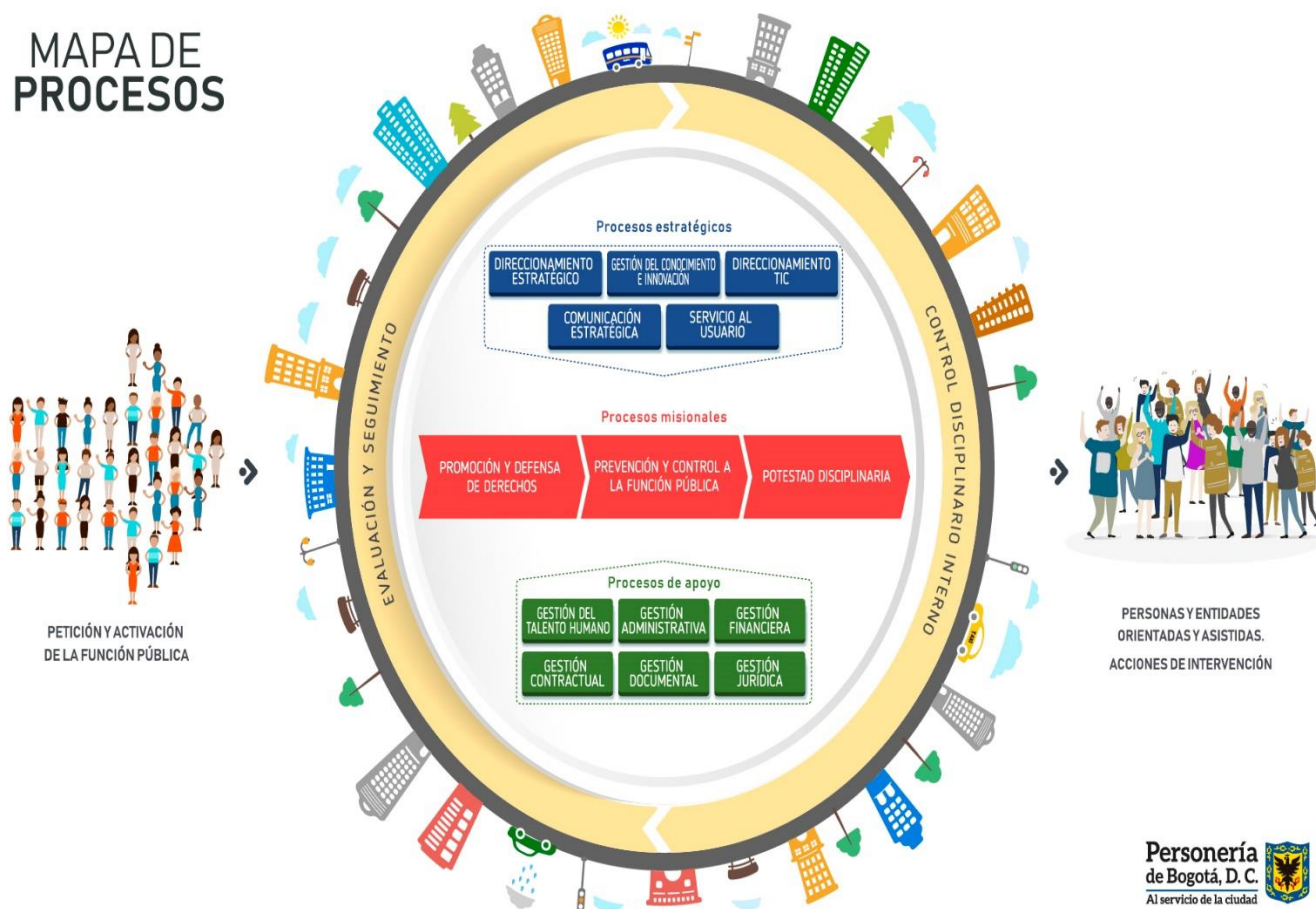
MAPA DE
PROCESOS

PETICIÓN Y ACTIVACIÓN DE LA FUNCIÓN PÚBLICA

EVALUACIÓN Y SEGUIMIENTO

Procesos estratégicos

DIRECCIONAMIENTO ESTRATÉGICO

GESTIÓN DEL CONOCIMIENTO E INNOVACIÓN

DIRECCIONAMIENTO TIC

COMUNICACIÓN ESTRATÉGICA

SERVICIO AL USUARIO

Procesos misionales

PROMOCIÓN Y DEFENSA DE DERECHOS

PREVENCIÓN Y CONTROL A LA FUNCIÓN PÚBLICA

POTESTAD DISCIPLINARIA

Procesos de apoyo

GESTIÓN DEL TALENTO HUMANO

GESTIÓN ADMINISTRATIVA

GESTIÓN FINANCIERA

GESTIÓN CONTRACTUAL

GESTIÓN DOCUMENTAL

GESTIÓN JURÍDICA

CONTROL DISCIPLINARIO INTERNO

PERSONAS Y ENTIDADES ORIENTADAS Y ASISTIDAS.
ACCIONES DE INTERVENCIÓN

Personería de Bogotá, D. C.
Al servicio de la ciudad